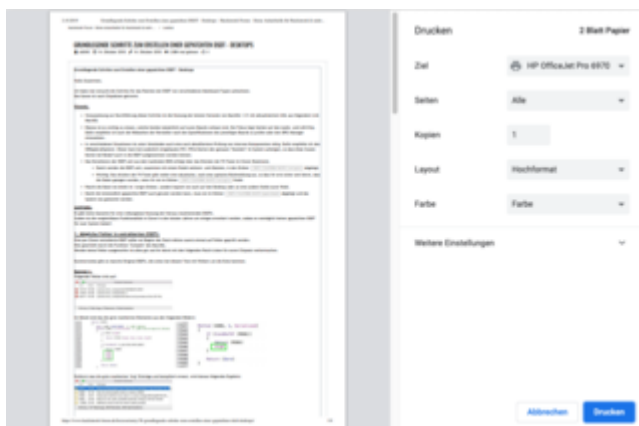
GRUNDLEGENDE SCHRITTE ZUM ERSTELLEN EINER GEPATCHTEN BSEF - DESKTOPS

Drucken

2 Blatt Papier

Ziel

HP OfficeJet Pro 6970

Seiten

Alle

Kopien

1

Layout

Hochformat

Farbe

Farbe

Weitere Einstellungen

Abbrechen

Drucken